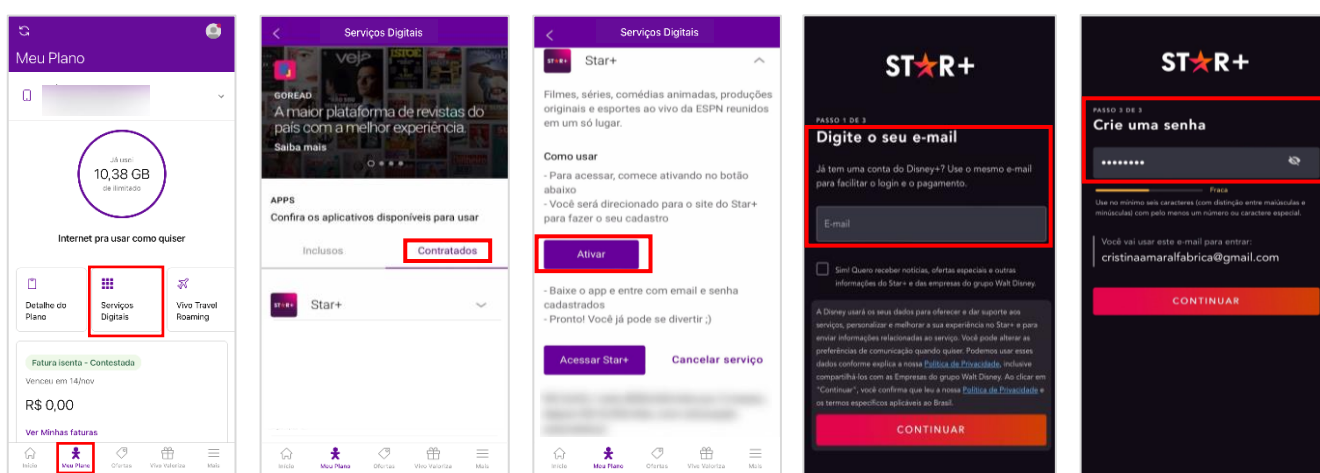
Meu Plano

Já usei
10,38 GB
de ilimitado

Internet pra usar como quiser

Detalhe do Plano

Serviços Digitais

Vivo Travel Roaming

Fatura isenta - Contestada

Venceu em 14/nov

R$ 0,00

Ver Minhas faturas

Início
Meu Plano
Ofertas
Vivo Valoriza
Mais

Serviços Digitais

GOREAD
A maior plataforma de revistas do país com a melhor experiência.
Saiba mais

APPS
Confira os aplicativos disponíveis para usar

Inclusos
Contratados

Star+

Início
Meu Plano
Ofertas
Vivo Valoriza
Mais

Serviços Digitais

Star+

Filmes, séries, comédias animadas, produções originais e esportes ao vivo da ESPN reunidos em um só lugar.

Como usar
- Para acessar, comece ativando no botão abaixo
- Você será direcionado para o site do Star+ para fazer o seu cadastro

Ativar

- Baixe o app e entre com email e senha cadastrados
- Pronto! Você já pode se divertir ;)

Acessar Star+
Cancelar serviço

Início
Meu Plano
Ofertas
Vivo Valoriza
Mais

STAR+

PASSO 1 DE 3
Digite o seu e-mail

Já tem uma conta do Disney+? Use o mesmo e-mail para facilitar o login e o pagamento.

E-mail

Sim! Quero receber notícias, ofertas especiais e outras informações do Star+ e das empresas do grupo Walt Disney.

A Disney usará os seus dados para oferecer e dar suporte aos serviços, personalizar e melhorar a sua experiência no Star+ e para enviar informações relacionadas ao serviço. Você pode alterar as preferências de comunicação quando quiser. Podemos usar esses dados conforme explica a nossa Política de Privacidade, inclusive compartilhá-los com as Empresas do grupo Walt Disney. Ao clicar em "Continuar", você confirma que leu a nossa Política de Privacidade e os termos específicos aplicáveis ao Brasil.

CONTINUAR

STAR+

PASSO 3 DE 3
Crie uma senha

••••••••

Fraca

Use no mínimo seis caracteres (com distinção entre maiúsculas e minúsculas) com pelo menos um número ou caractere especial.

Você vai usar este e-mail para entrar:
cristinaamaralfabrica@gmail.com

CONTINUAR